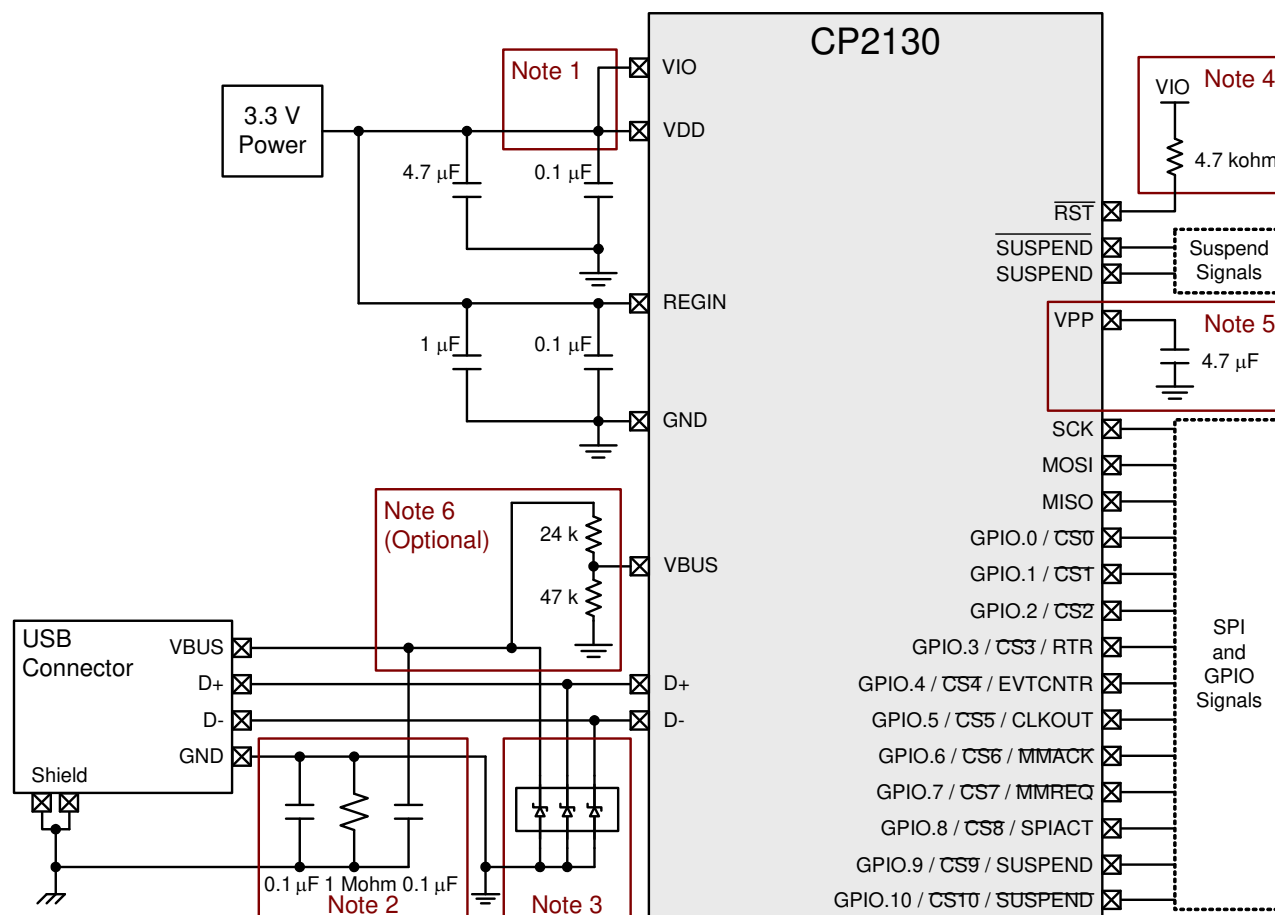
CP2130

Note 1
VIO
VDD
3.3 V Power
4.7 µF
0.1 µF
REGIN
1 µF
0.1 µF
GND

Note 4
VIO
4.7 kohm
$\overline{RST}$
$\overline{SUSPEND}$
SUSPEND
Suspend Signals
VPP
Note 5
4.7 µF

Note 6 (Optional)
24 k
47 k
VBUS

USB Connector
VBUS
D+
D-
GND
Shield
D+
D-

0.1 µF 1 Mohm 0.1 µF
Note 2
Note 3

SCK
MOSI
MISO
GPIO.0 / $\overline{CS0}$
GPIO.1 / $\overline{CS1}$
GPIO.2 / $\overline{CS2}$
GPIO.3 / $\overline{CS3}$ / RTR
GPIO.4 / $\overline{CS4}$ / EVTCNTR
GPIO.5 / $\overline{CS5}$ / CLKOUT
GPIO.6 / $\overline{CS6}$ / $\overline{MMACK}$
GPIO.7 / $\overline{CS7}$ / $\overline{MMREQ}$
GPIO.8 / $\overline{CS8}$ / SPIACT
GPIO.9 / $\overline{CS9}$ / SUSPEND
GPIO.10 / $\overline{CS10}$ / $\overline{SUSPEND}$

SPI and GPIO Signals